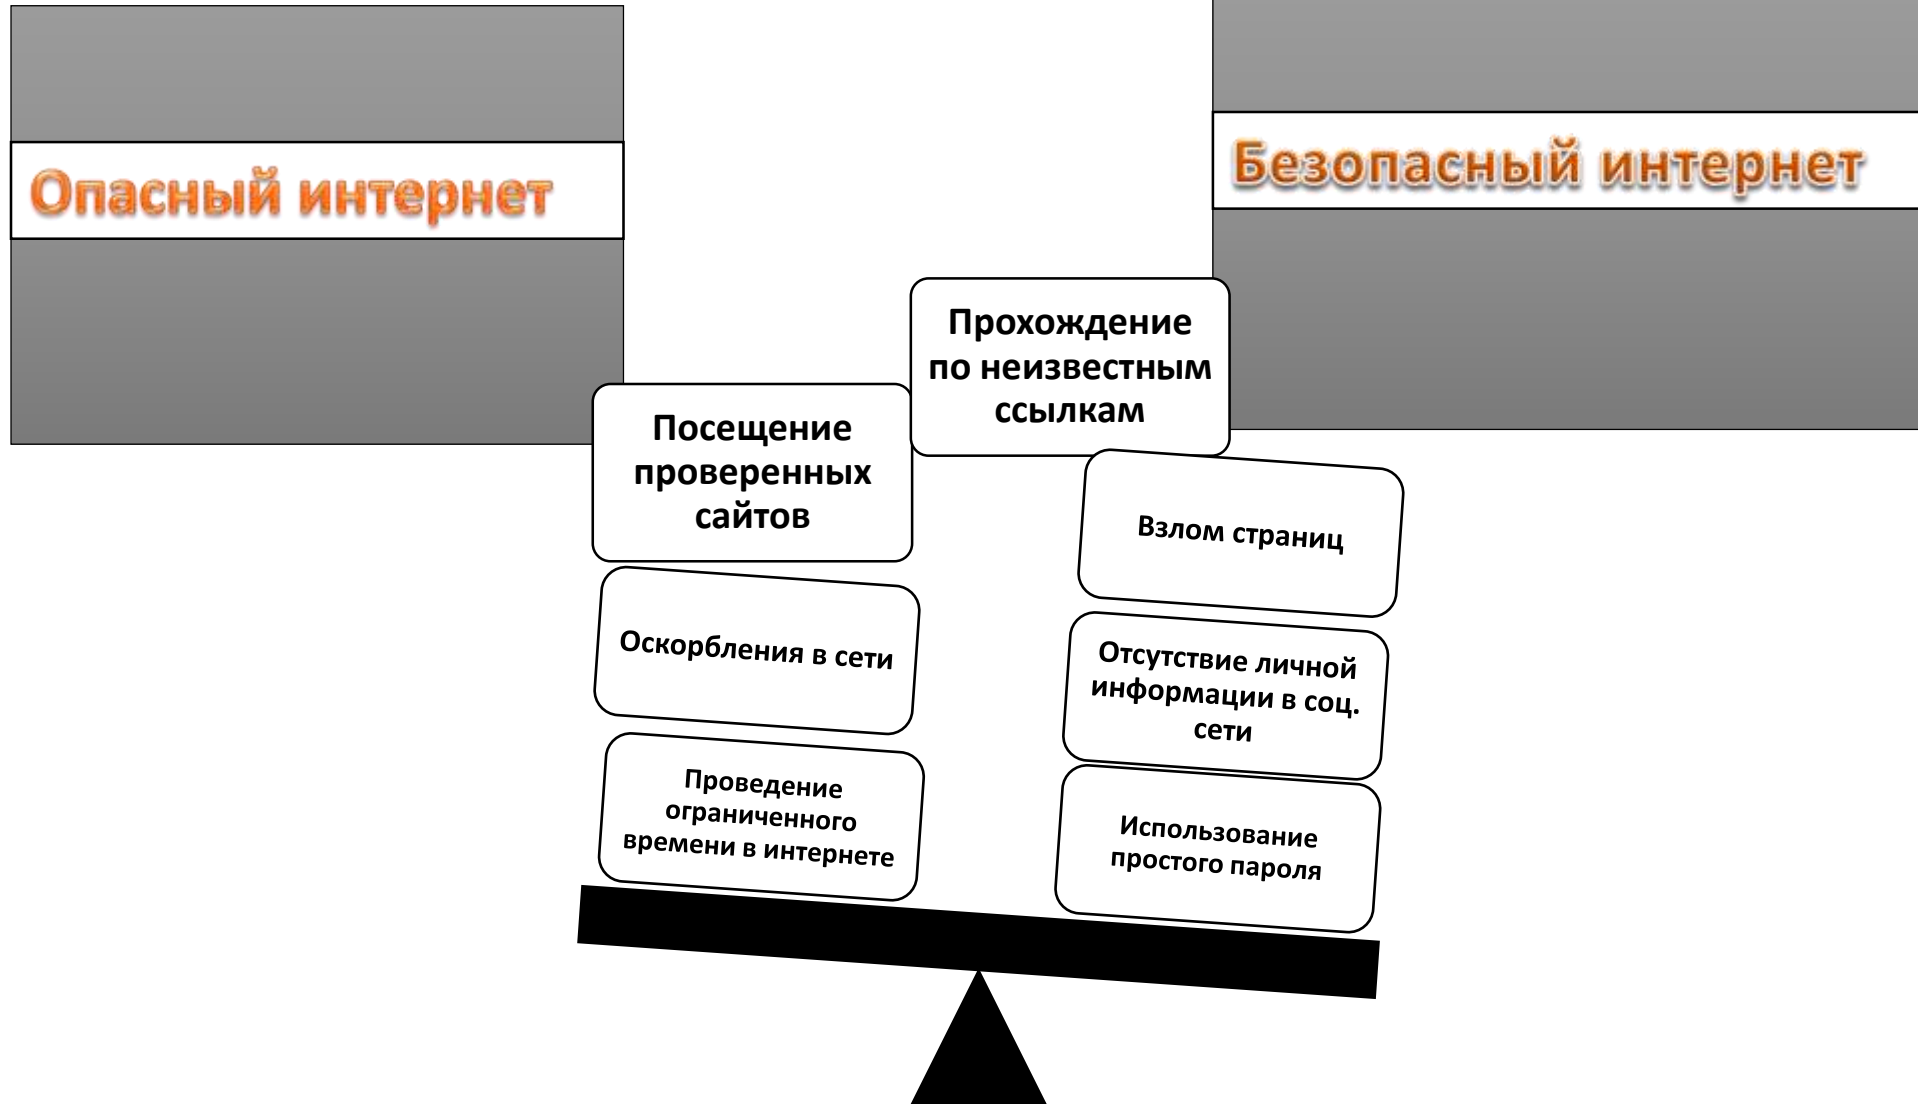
Опасный интернет

Безопасный интернет

Прохождение по неизвестным ссылкам

Посещение проверенных сайтов

Оскорбления в сети

Проведение ограниченного времени в интернете

Взлом страниц

Отсутствие личной информации в соц. сети

Использование простого пароля